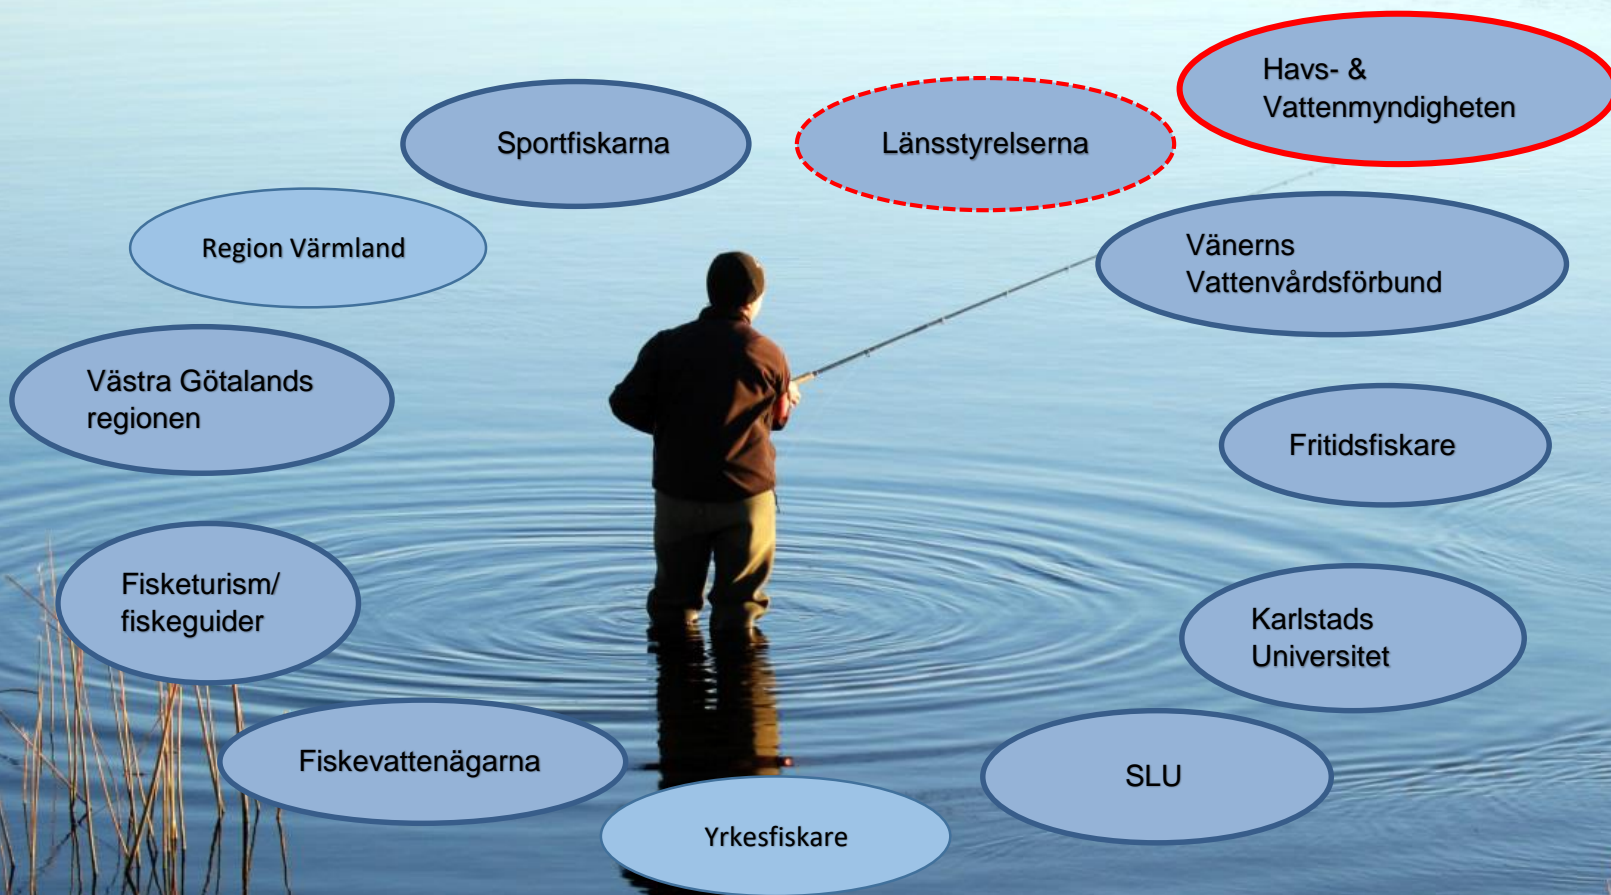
Sportfiskarna

Länsstyrelserna

Havs- &
Vattenmyndigheten

Region Värmland

Vänerns
Vattenvårdsförbund

Västra Götalands
regionen

Fritidsfiskare

Fisketurism/
fiskeguider

Karlstads
Universitet

Fiskevattenägarna

SLU

Yrkesfiskare